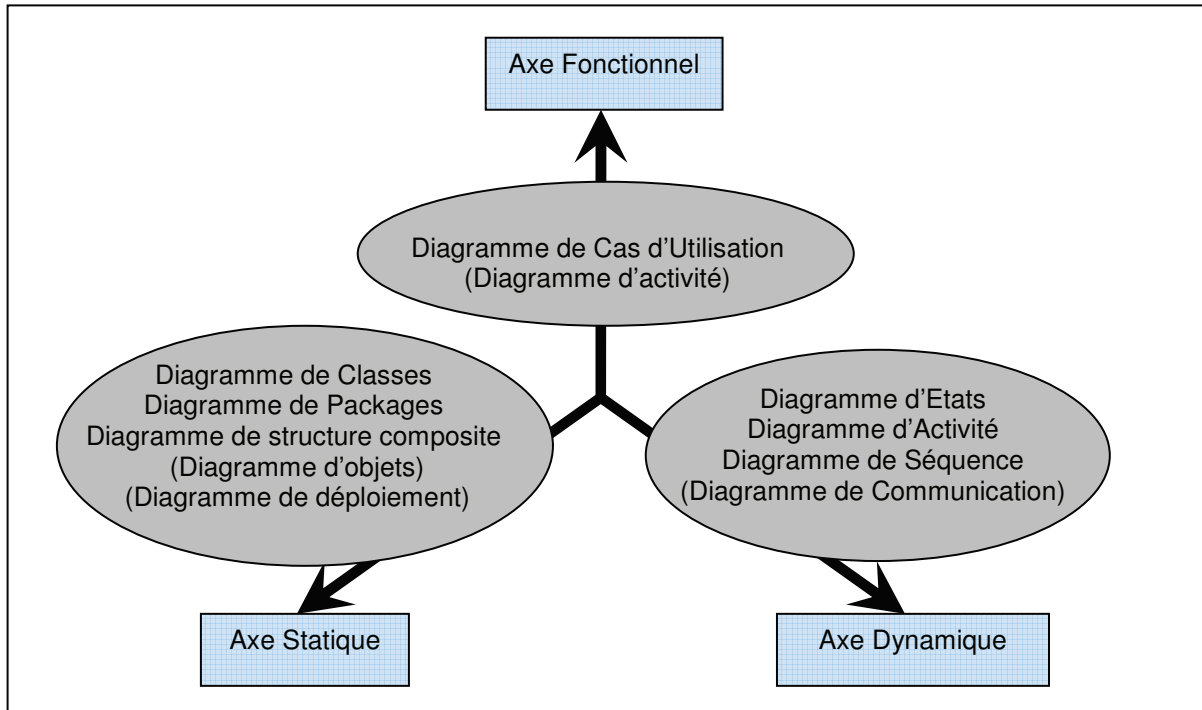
Axe Fonctionnel

Diagramme de Cas d’Utilisation
(Diagramme d’activité)

Diagramme de Classes
Diagramme de Packages
Diagramme de structure composite
(Diagramme d’objets)
(Diagramme de déploiement)

Diagramme d’Etats
Diagramme d’Activité
Diagramme de Séquence
(Diagramme de Communication)

Axe Statique

Axe Dynamique